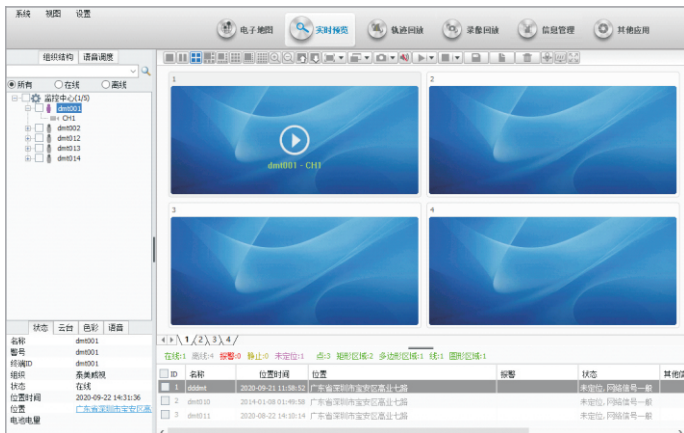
系统 视图 设置

电子地图 实时预览 轨迹回放 录像回放 信息管理 其他应用

组织结构 语音调度

所有 在线 离线

监控中心(1/5)
dmt001
CH1
dmt002
dmt012
dmt013
dmt014

1

dmt001 - CH1

2

3

4

状态 云台 色彩 语音

| | |
|---|---|
| 名称 | dmt001 |
| 暂号 | dmt001 |
| 终端ID | dmt001 |
| 组织 | 东美科技 |
| 状态 | 在线 |
| 位置时间 | 2020-09-22 14:31:36 |
| 位置 | 广东省深圳市宝安区高 |
| 电池电量 | |

1 2 3 4

在线:1 离线:4 报警:0 静止:0 未定位:1 点:3 矩形区域:2 多边形区域:1 线:1 圆形区域:1

| ID | 名称 | 位置时间 | 位置 | 报警 | 状态 | 其他 |
|---|---|---|---|---|---|---|
| 1 | dddmt | 2020-09-21 11:58:52 | 广东省深圳市宝安区高业七路 | | 未定位:网络信号一般 | |
| 2 | dmt010 | 2014-01-08 01:49:58 | 广东省深圳市宝安区高业七路 | | 未定位:网络信号一般 | |
| 3 | dmt011 | 2020-08-22 14:10:14 | 广东省深圳市宝安区高业七路 | | 未定位:网络信号一般 | |